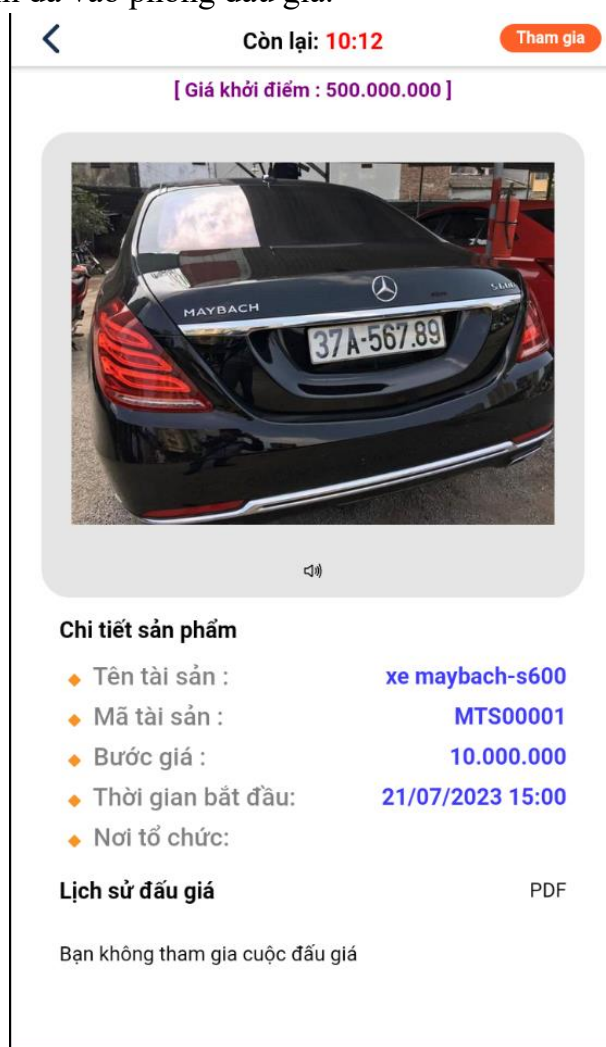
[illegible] đã vào phòng đấu giá.

Còn lại: 10:12

Tham gia

[ Giá khởi điểm : 500.000.000 ]

MAYBACH

37A-567.89

Chi tiết sản phẩm

Tên tài sản : xe maybach-s600

Mã tài sản : MTS00001

Bước giá : 10.000.000

Thời gian bắt đầu: 21/07/2023 15:00

Nơi tổ chức:

Lịch sử đấu giá

PDF

Bạn không tham gia cuộc đấu giá